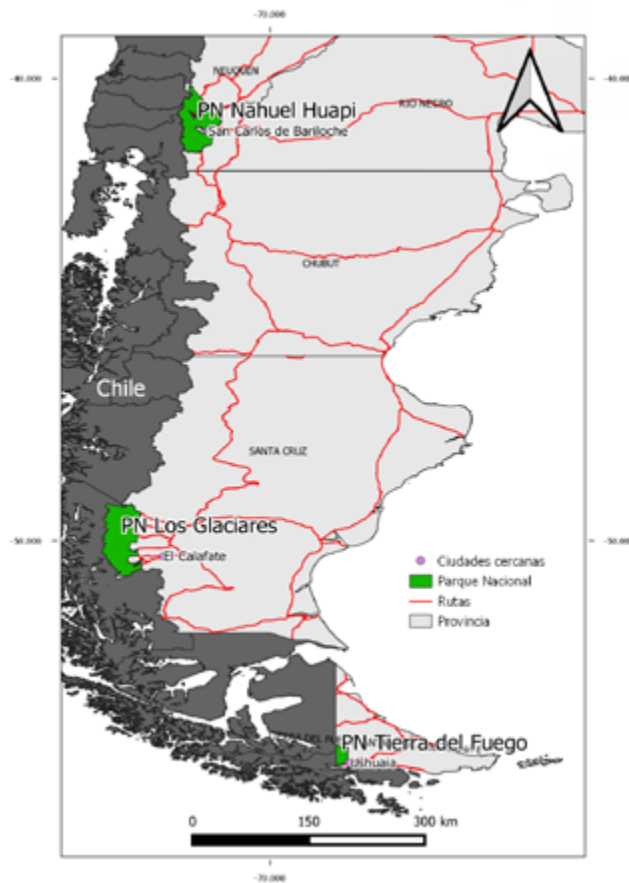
-70,000

-40,000

-40,000

NEUQUEN

PN Nahuel Huapi

San Carlos de Bariloche

RIO NEGRO

CHUBUT

Chile

SANTA CRUZ

-50,000

PN Los Glaciares

El Calafate

-50,000

Ciudades cercanas

Parque Nacional

Rutas

Provincia

PN Tierra del Fuego

Ushuaia

0 150 300 km

-70,000